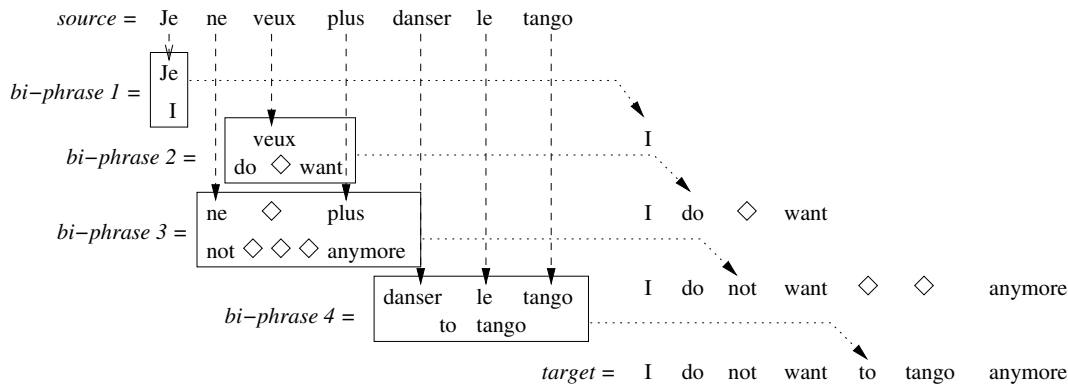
*source* = Je ne veux plus danser le tango

*bi−phrase 1* = Je I

I

*bi−phrase 2* = veux do ◇ want

I do ◇ want

*bi−phrase 3* = ne ◇ plus not ◇ ◇ ◇ anymore

I do not want ◇ ◇ anymore

*bi−phrase 4* = danser le tango to tango

*target* = I do not want to tango anymore